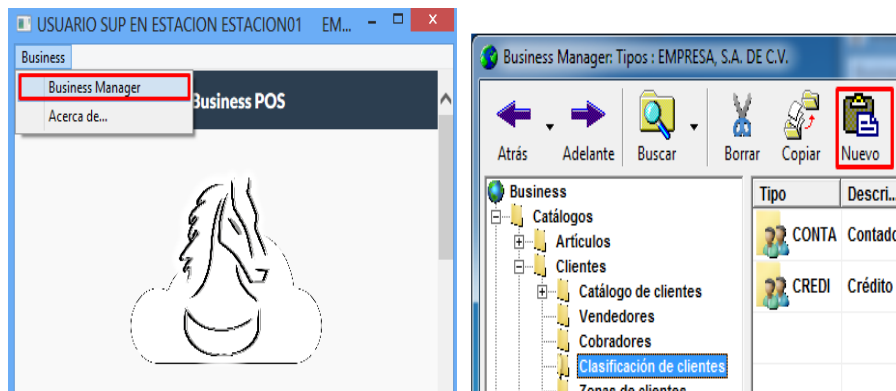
USUARIO SUP EN ESTACION ESTACION01 EM...

Business

Business Manager

Acerca de...

Business POS

Business Manager: Tipos : EMPRESA, S.A. DE C.V.

Atrás

Adelante

Buscar

Borrar

Copiar

Nuevo

Business

Catálogos

Artículos

Clientes

Catálogo de clientes

Vendedores

Cobradores

Clasificación de clientes

Zonas de clientes

| Tipo | Descri... |
|---|---|
| CONTA | Contado |
| CREDI | Crédito |